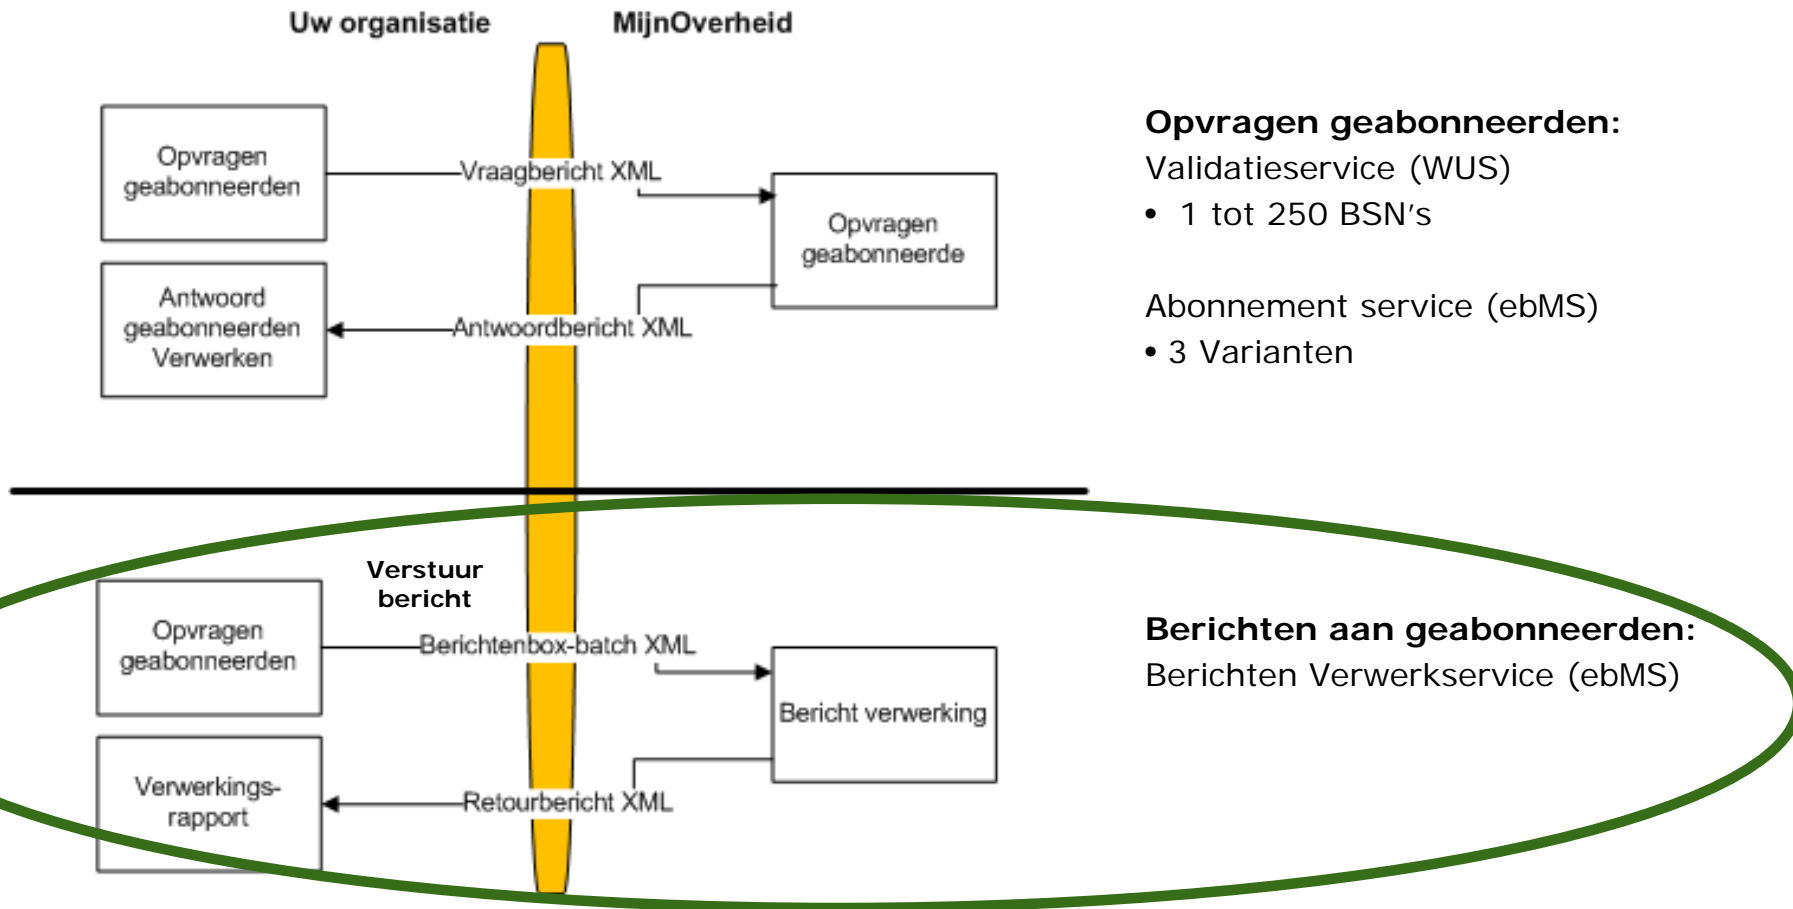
Uw organisatie

MijnOverheid

Opvragen geabonneerden

Vraagbericht XML

Opvragen geabonneerde

Antwoord geabonneerden Verwerken

Antwoordbericht XML

**Opvragen geabonneerden:**
Validatieservice (WUS)
• 1 tot 250 BSN's

Abonnement service (ebMS)
• 3 Varianten

Verstuur bericht

Opvragen geabonneerden

Berichtenbox-batch XML

Bericht verwerking

Verwerkings-rapport

Retourbericht XML

**Berichten aan geabonneerden:**
Berichten Verwerkservice (ebMS)